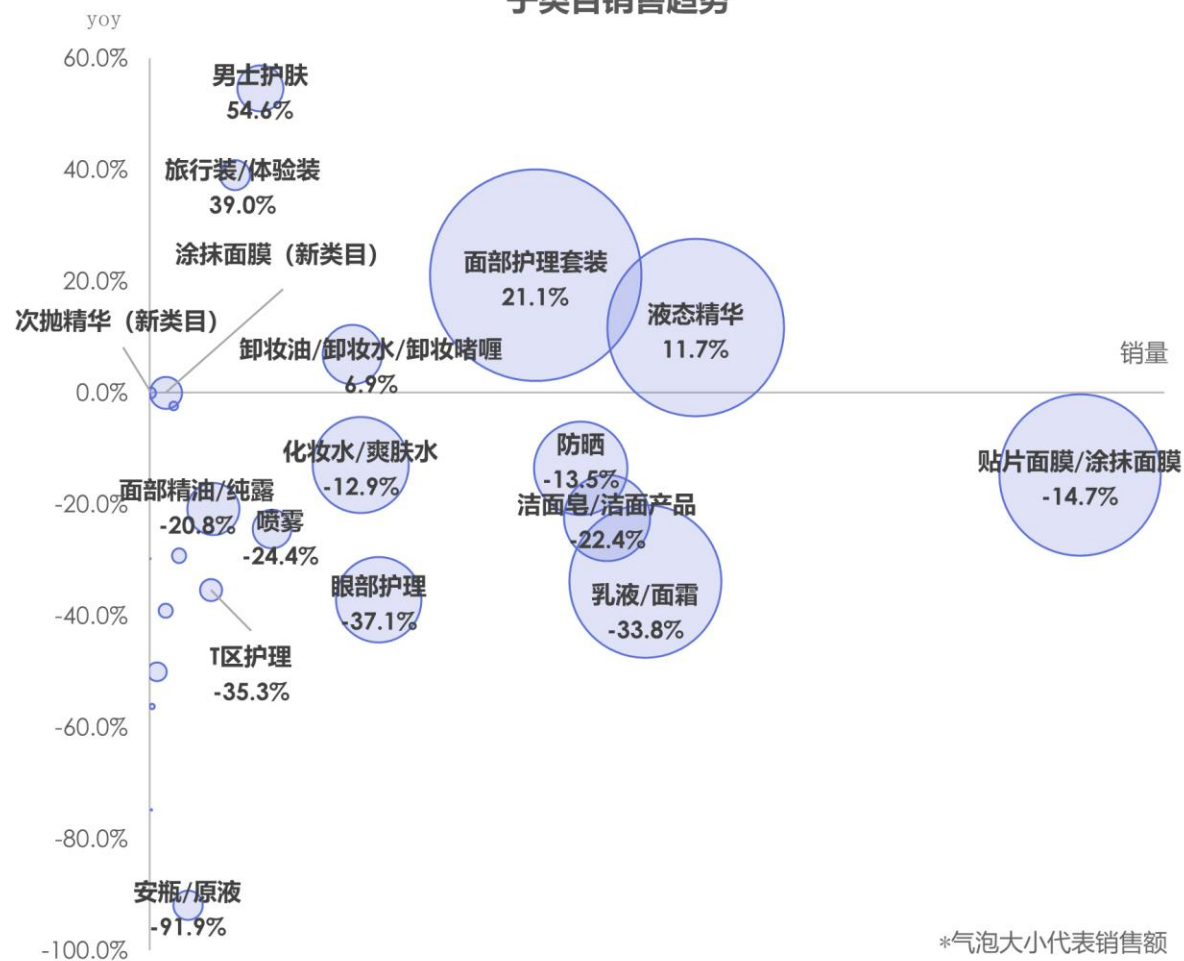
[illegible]类目销售趋势

yoy

60.0%
40.0%
20.0%
0.0%
-20.0%
-40.0%
-60.0%
-80.0%
-100.0%

男士护肤
54.6%

旅行装/体验装
39.0%

涂抹面膜（新类目）

次抛精华（新类目）

面部护理套装
21.1%

液态精华
11.7%

卸妆油/卸妆水/卸妆啫喱
6.9%

销量

化妆水/爽肤水
-12.9%

防晒
-13.5%

贴片面膜/涂抹面膜
-14.7%

面部精油/纯露
-20.8%

喷雾
-24.4%

洁面皂/洁面产品
-22.4%

眼部护理
-37.1%

乳液/面霜
-33.8%

T区护理
-35.3%

安瓶/原液
-91.9%

*气泡大小代表销售额